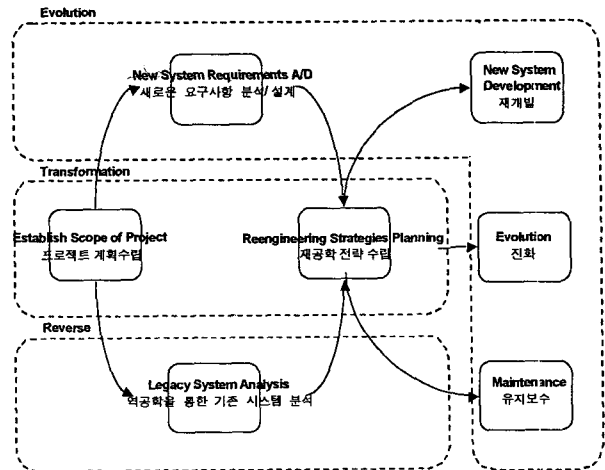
Evolution

New System Requirements A/D
새로운 요구사항 분석/설계

New System Development
재개발

Transformation

Establish Scope of Project
프로젝트 계획수립

Reengineering Strategies Planning
재공학 전략 수립

Evolution
진화

Reverse

Legacy System Analysis
역공학을 통한 기존 시스템 분석

Maintenance
유지보수